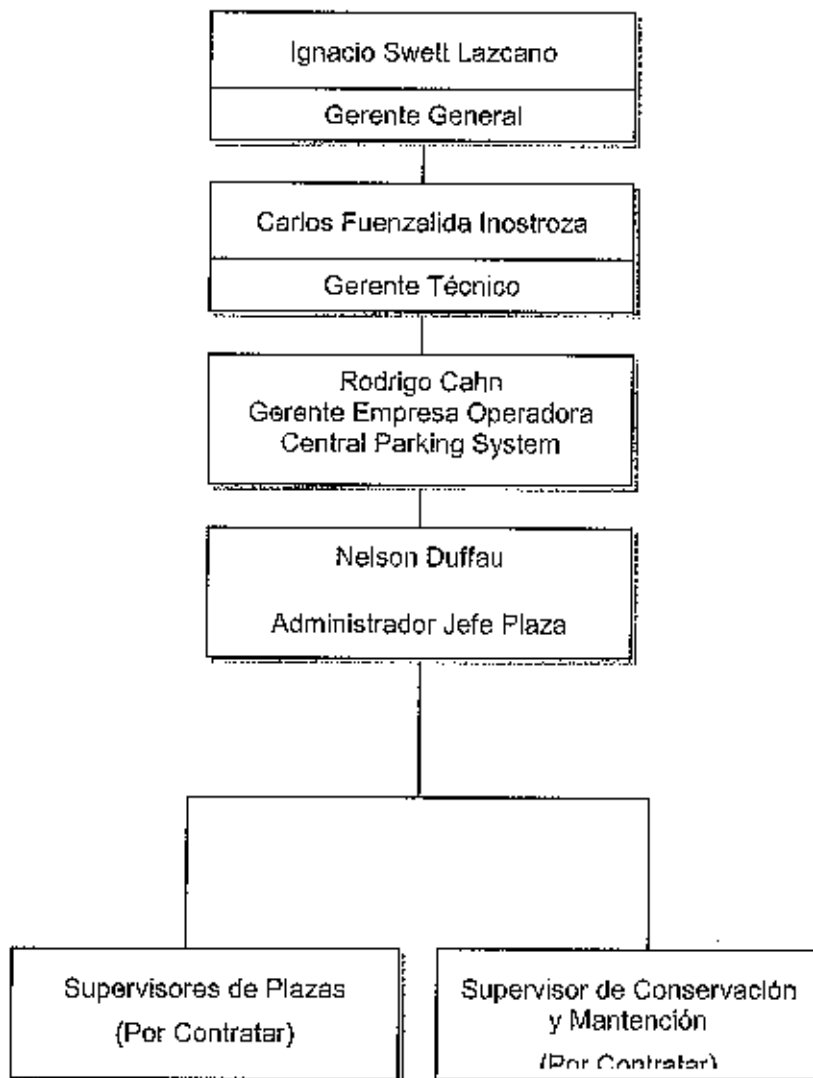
Ignacio Swett Lazcano

Gerente General

Carlos Fuenzalida Inostroza

Gerente Técnico

Rodrigo Cahn
Gerente Empresa Operadora
Central Parking System

Nelson Duffau

Administrador Jefe Plaza

Supervisores de Plazas
(Por Contratar)

Supervisor de Conservación y Mantención
(Por Contratar)